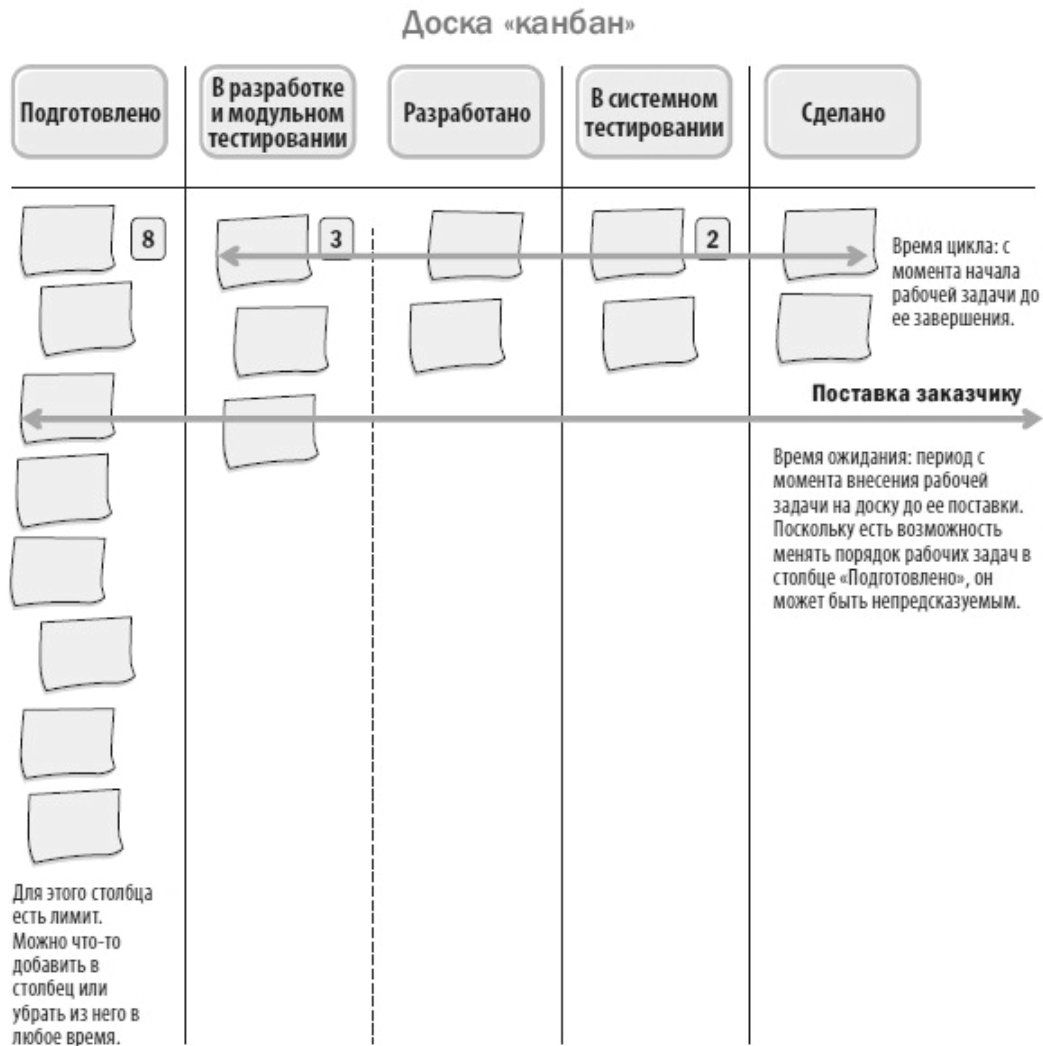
Доска «канбан»

Подготовлено

В разработке и модульном тестировании

Разработано

В системном тестировании

Сделано

8

3

2

Время цикла: с момента начала рабочей задачи до ее завершения.

Поставка заказчику

Время ожидания: период с момента внесения рабочей задачи на доску до ее поставки. Поскольку есть возможность менять порядок рабочих задач в столбце «Подготовлено», он может быть непредсказуемым.

Для этого столбца есть лимит. Можно что-то добавить в столбец или убрать из него в любое время.